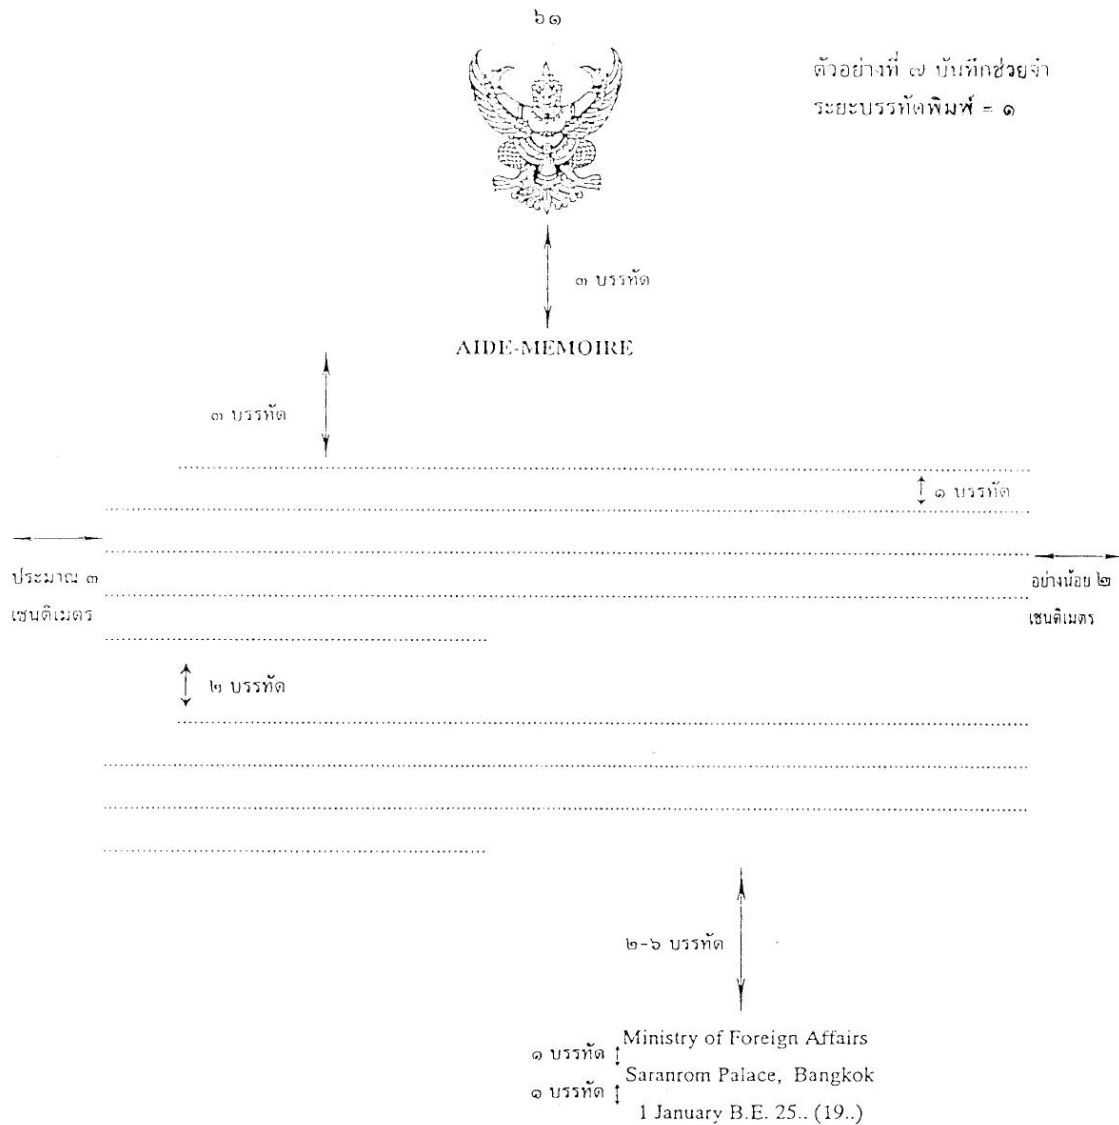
๖๑

ตัวอย่างที่ ๗ บันทึกช่วยจำ
ระยะบรรทัดพิมพ์ = ๑

๓ บรรทัด

AIDE-MEMOIRE

๓ บรรทัด

๑ บรรทัด

ประมาณ ๓ เซนติเมตร

อย่างน้อย ๒ เซนติเมตร

๒ บรรทัด

๒-๖ บรรทัด

๑ บรรทัด
๑ บรรทัด

Ministry of Foreign Affairs
Saranrom Palace, Bangkok
1 January B.E. 25.. (19..)